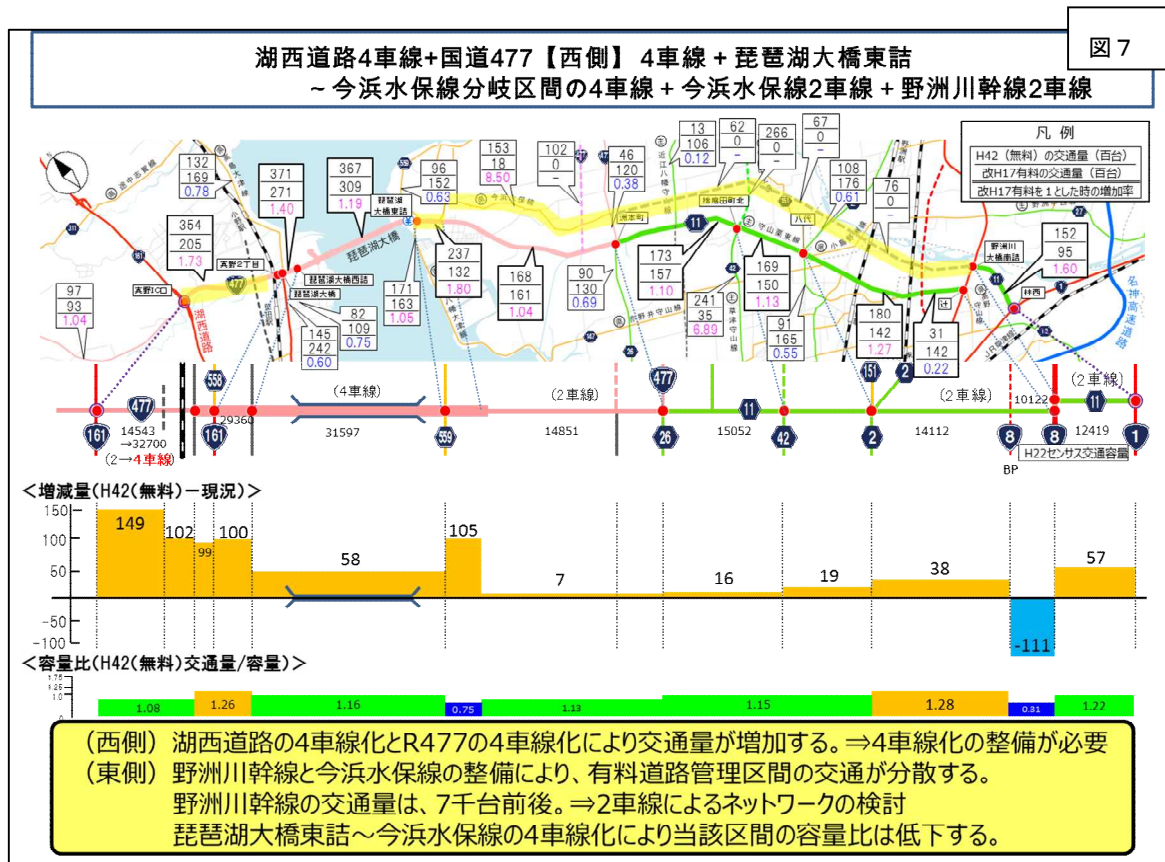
図７

湖西道路4車線+国道477【西側】 4車線 + 琵琶湖大橋東詰
~今浜水保線分岐区間の4車線 + 今浜水保線2車線 + 野洲川幹線2車線

凡 例
H42（無料）の交通量（百台）
改H17有料の交通量（百台）
改H17有料を１とした時の増加率

97
93
1.04

354
205
1.73

132
169
0.78

371
271
1.40

367
309
1.19

96
152
0.63

153
18
8.50

102
0
–

46
120
0.38

13
106
0.12

62
0
–

266
0
–

67
0
–

108
176
0.61

76
0
–

152
95
1.60

145
242
0.60

82
109
0.75

171
163
1.05

237
132
1.80

168
161
1.04

90
130
0.69

173
157
1.10

241
35
6.89

169
150
1.13

91
165
0.55

180
142
1.27

31
142
0.22

真野IC
真野2丁目
琵琶湖大橋西詰
琵琶湖大橋
湖西道路
琵琶湖大橋
琵琶湖大橋東詰
洲本町
除見田町北
八代
野洲川大橋南詰
林西
名神高速道路

477
558
161
559
477
26
11
42
151
2
2
8
1

(4車線)
(2車線)
(2車線)
(2車線)

14543
→32700
(2→4車線)
29360
31597
14851
15052
14112
10122
12419
H22センサス交通容量
BP

<増減量(H42(無料)－現況)>
150
100
50
-50
-100
149
102
99
100
58
105
7
16
19
38
-111
57

<容量比(H42(無料)交通量/容量)>
1.75
1.25
1.0
1.08
1.26
1.16
0.75
1.13
1.15
1.28
0.31
1.22

(西側) 湖西道路の4車線化とR477の4車線化により交通量が増加する。⇒4車線化の整備が必要
(東側) 野洲川幹線と今浜水保線の整備により、有料道路管理区間の交通が分散する。
野洲川幹線の交通量は、7千台前後。⇒2車線によるネットワークの検討
琵琶湖大橋東詰~今浜水保線の4車線化により当該区間の容量比は低下する。